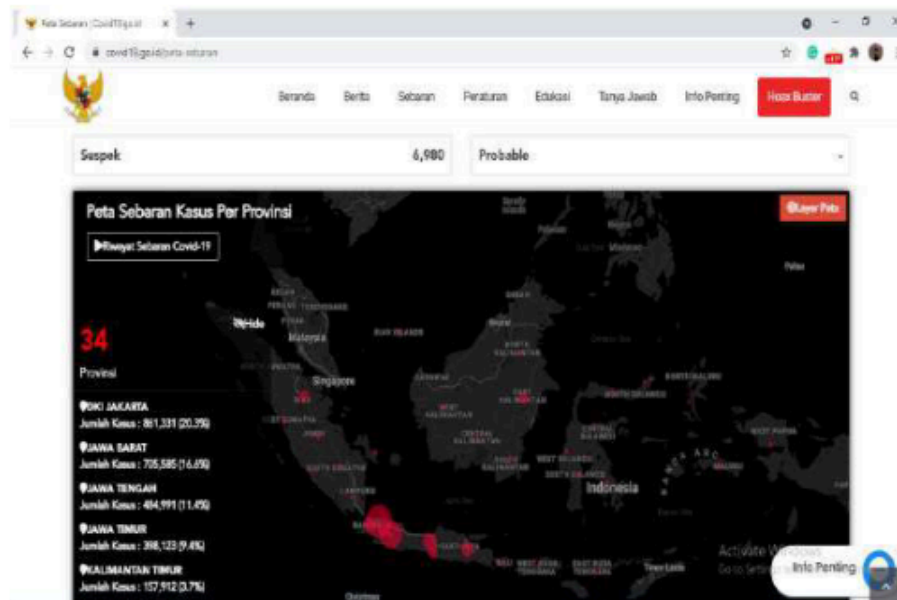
Peta Sebaran | Covid19.go.id

covid19.go.id/peta-sebaran

Beranda Berita Sebaran Peraturan Edukasi Tanya Jawab Info Penting Hoax Buster

Suspek 6,980

Probable

Peta Sebaran Kasus Per Provinsi

Layer Peta

Riwayat Sebaran Covid-19

Hide

34

Provinsi

DKI JAKARTA
Jumlah Kasus : 861,331 (20.3%)

JAWA BARAT
Jumlah Kasus : 705,585 (16.6%)

JAWA TENGAH
Jumlah Kasus : 484,991 (11.4%)

JAWA TIMUR
Jumlah Kasus : 398,123 (9.4%)

KALIMANTAN TIMUR
Jumlah Kasus : 157,912 (3.7%)

Malaysia

Singapore

Indonesia

Activate Windows
Go to Settings

Info Penting